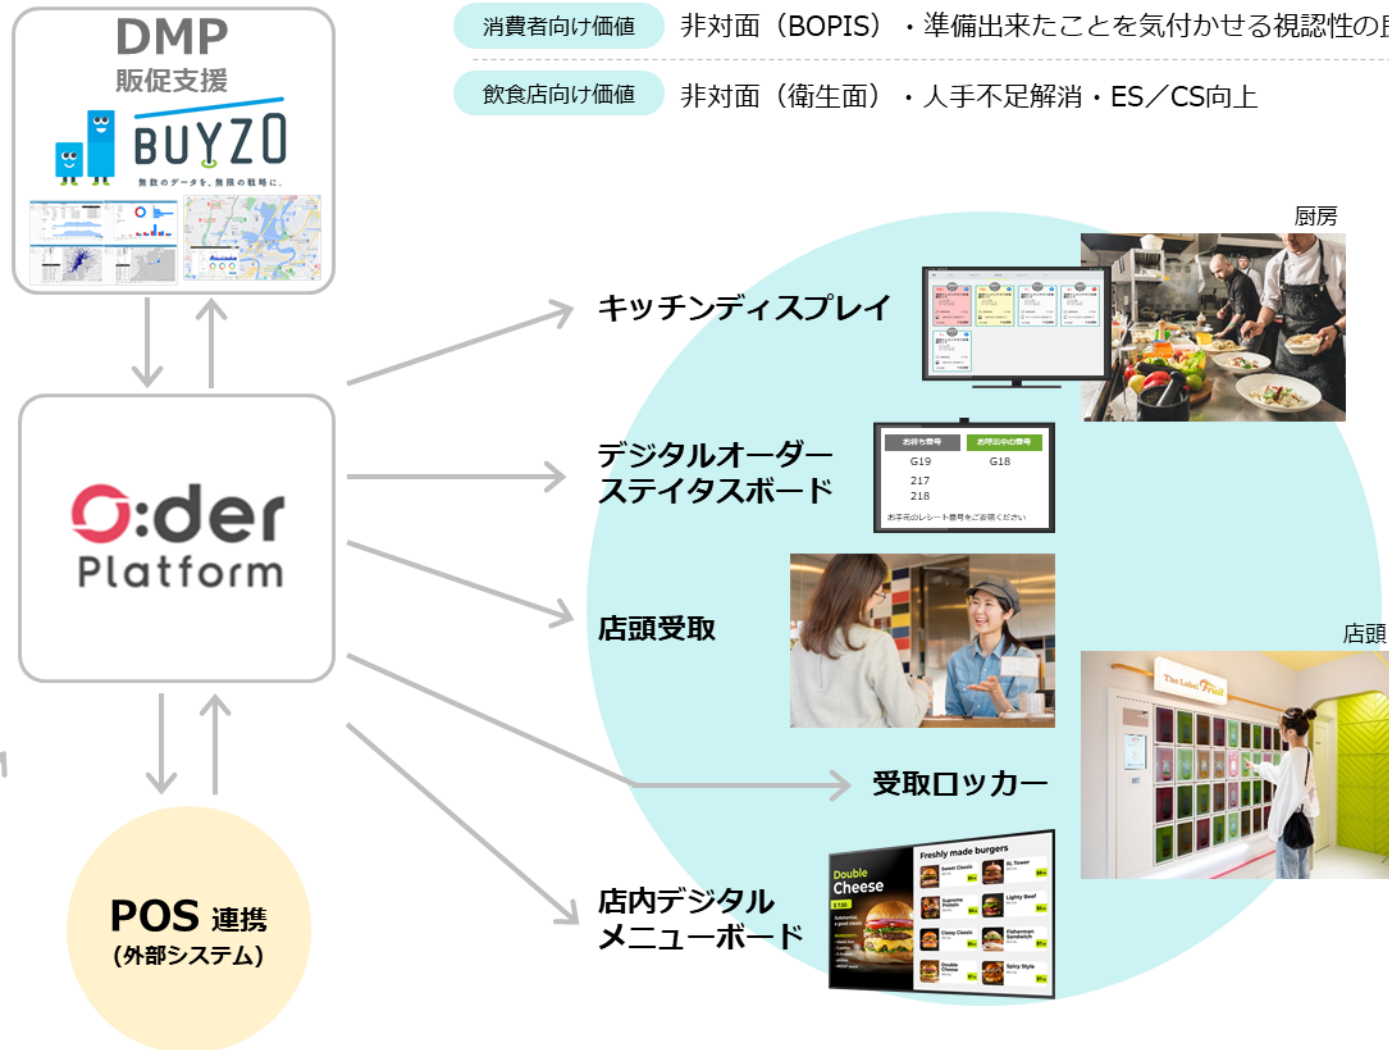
DMP
販促支援
BUYZO
無数のデータを、無限の戦略に。

消費者向け価値　非対面（BOPIS）・準備出来たことを気付かせる視認性の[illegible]
飲食店向け価値　非対面（衛生面）・人手不足解消・ES／CS向上

厨房

O:der Platform

キッチンディスプレイ

デジタルオーダーステイタスボード

お作り中の番号　お呼び出し中の番号
G19　G18
217
218
お手元のレシート番号をご確認ください

店頭受取

店頭

受取ロッカー

店内デジタルメニューボード

Double Cheese
Freshly made burgers

POS 連携
（外部システム）